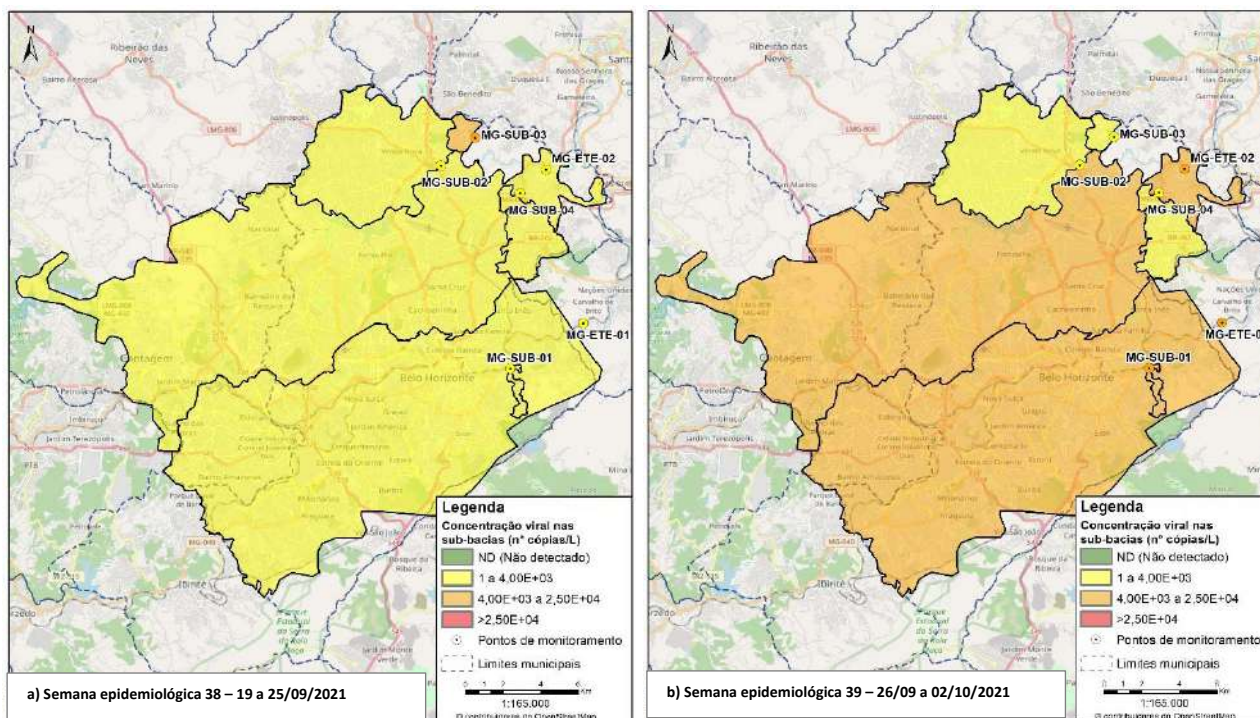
N

Ribeirão das Neves

MG-SUB-03

MG-ETE-02

MG-SUB-02

MG-SUB-04

MG-ETE-01

MG-SUB-01

Contagem

Belo Horizonte

Legenda
Concentração viral nas sub-bacias (nº cópias/L)
ND (Não detectado)
1 a 4,00E+03
4,00E+03 a 2,50E+04
>2,50E+04
Pontos de monitoramento
Limites municipais
0 1 2 4 6 Km
1:165.000

a) Semana epidemiológica 38 – 19 a 25/09/2021

N

Ribeirão das Neves

MG-SUB-03

MG-ETE-02

MG-SUB-02

MG-SUB-04

MG-ETE-0

MG-SUB-01

Contagem

Belo Horizonte

Legenda
Concentração viral nas sub-bacias (nº cópias/L)
ND (Não detectado)
1 a 4,00E+03
4,00E+03 a 2,50E+04
>2,50E+04
Pontos de monitoramento
Limites municipais
0 1 2 4 6 Km
1:165.000

b) Semana epidemiológica 39 – 26/09 a 02/10/2021